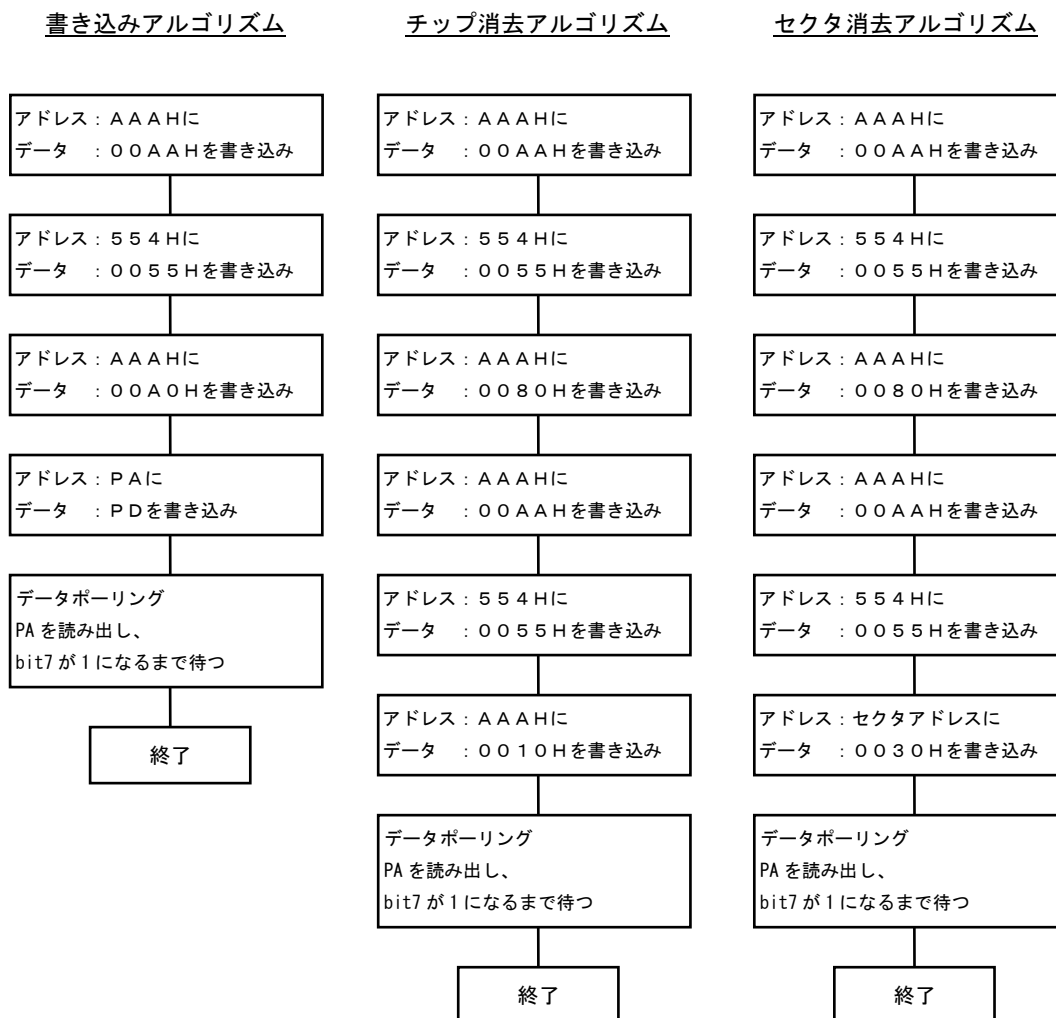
書き込みアルゴリズム

アドレス：ＡＡＡＨに
データ　：００ＡＡＨを書き込み

アドレス：５５４Ｈに
データ　：００５５Ｈを書き込み

アドレス：ＡＡＡＨに
データ　：００Ａ０Ｈを書き込み

アドレス：ＰＡに
データ　：ＰＤを書き込み

データポーリング
PA を読み出し、
bit7 が 1 になるまで待つ

終了

チップ消去アルゴリズム

アドレス：ＡＡＡＨに
データ　：００ＡＡＨを書き込み

アドレス：５５４Ｈに
データ　：００５５Ｈを書き込み

アドレス：ＡＡＡＨに
データ　：００８０Ｈを書き込み

アドレス：ＡＡＡＨに
データ　：００ＡＡＨを書き込み

アドレス：５５４Ｈに
データ　：００５５Ｈを書き込み

アドレス：ＡＡＡＨに
データ　：００１０Ｈを書き込み

データポーリング
PA を読み出し、
bit7 が 1 になるまで待つ

終了

セクタ消去アルゴリズム

アドレス：ＡＡＡＨに
データ　：００ＡＡＨを書き込み

アドレス：５５４Ｈに
データ　：００５５Ｈを書き込み

アドレス：ＡＡＡＨに
データ　：００８０Ｈを書き込み

アドレス：ＡＡＡＨに
データ　：００ＡＡＨを書き込み

アドレス：５５４Ｈに
データ　：００５５Ｈを書き込み

アドレス：セクタアドレスに
データ　：００３０Ｈを書き込み

データポーリング
PA を読み出し、
bit7 が 1 になるまで待つ

終了